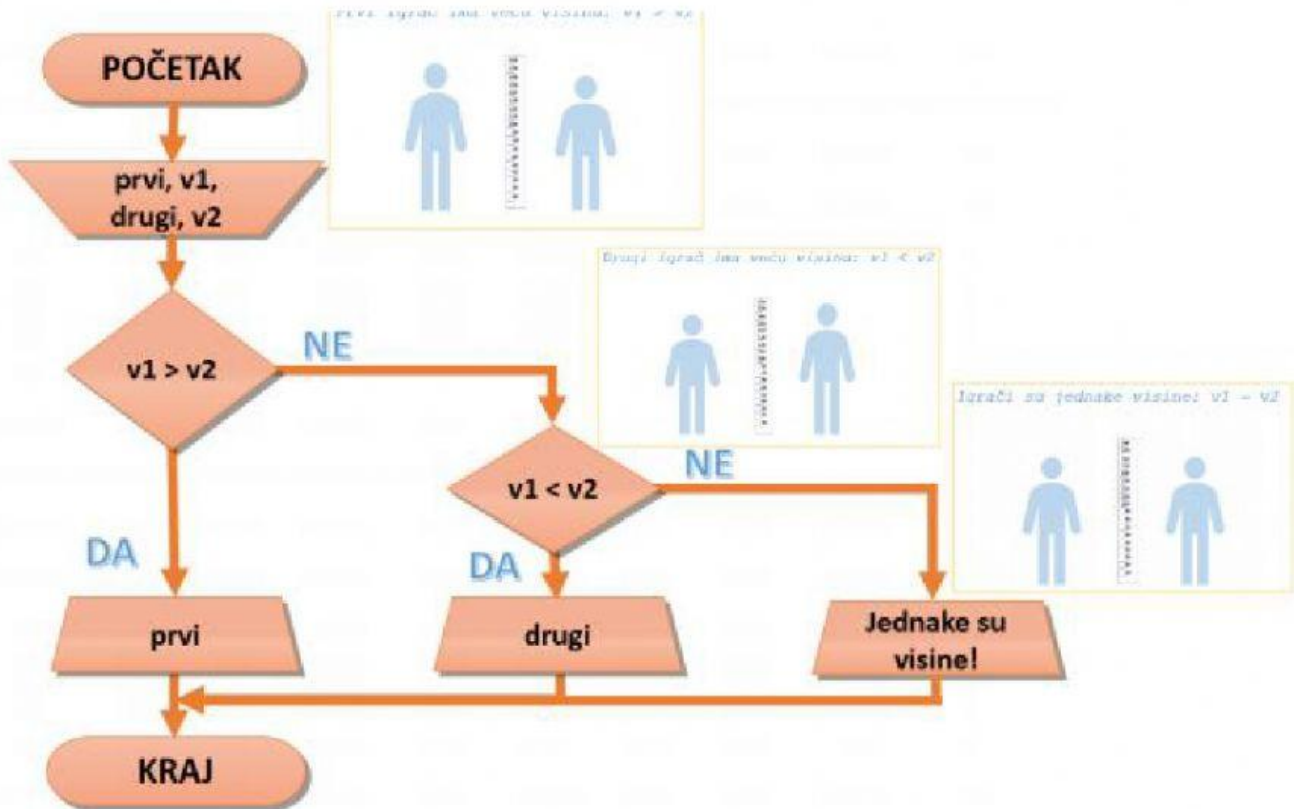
POČETAK

Prvi igrač ima veću visinu: v1 > v2

prvi, v1, drugi, v2

Drugi igrač ima veću visinu: v1 < v2

v1 > v2

NE

Igrači su jednake visine: v1 = v2

v1 < v2

NE

DA

DA

prvi

drugi

Jednake su visine!

KRAJ